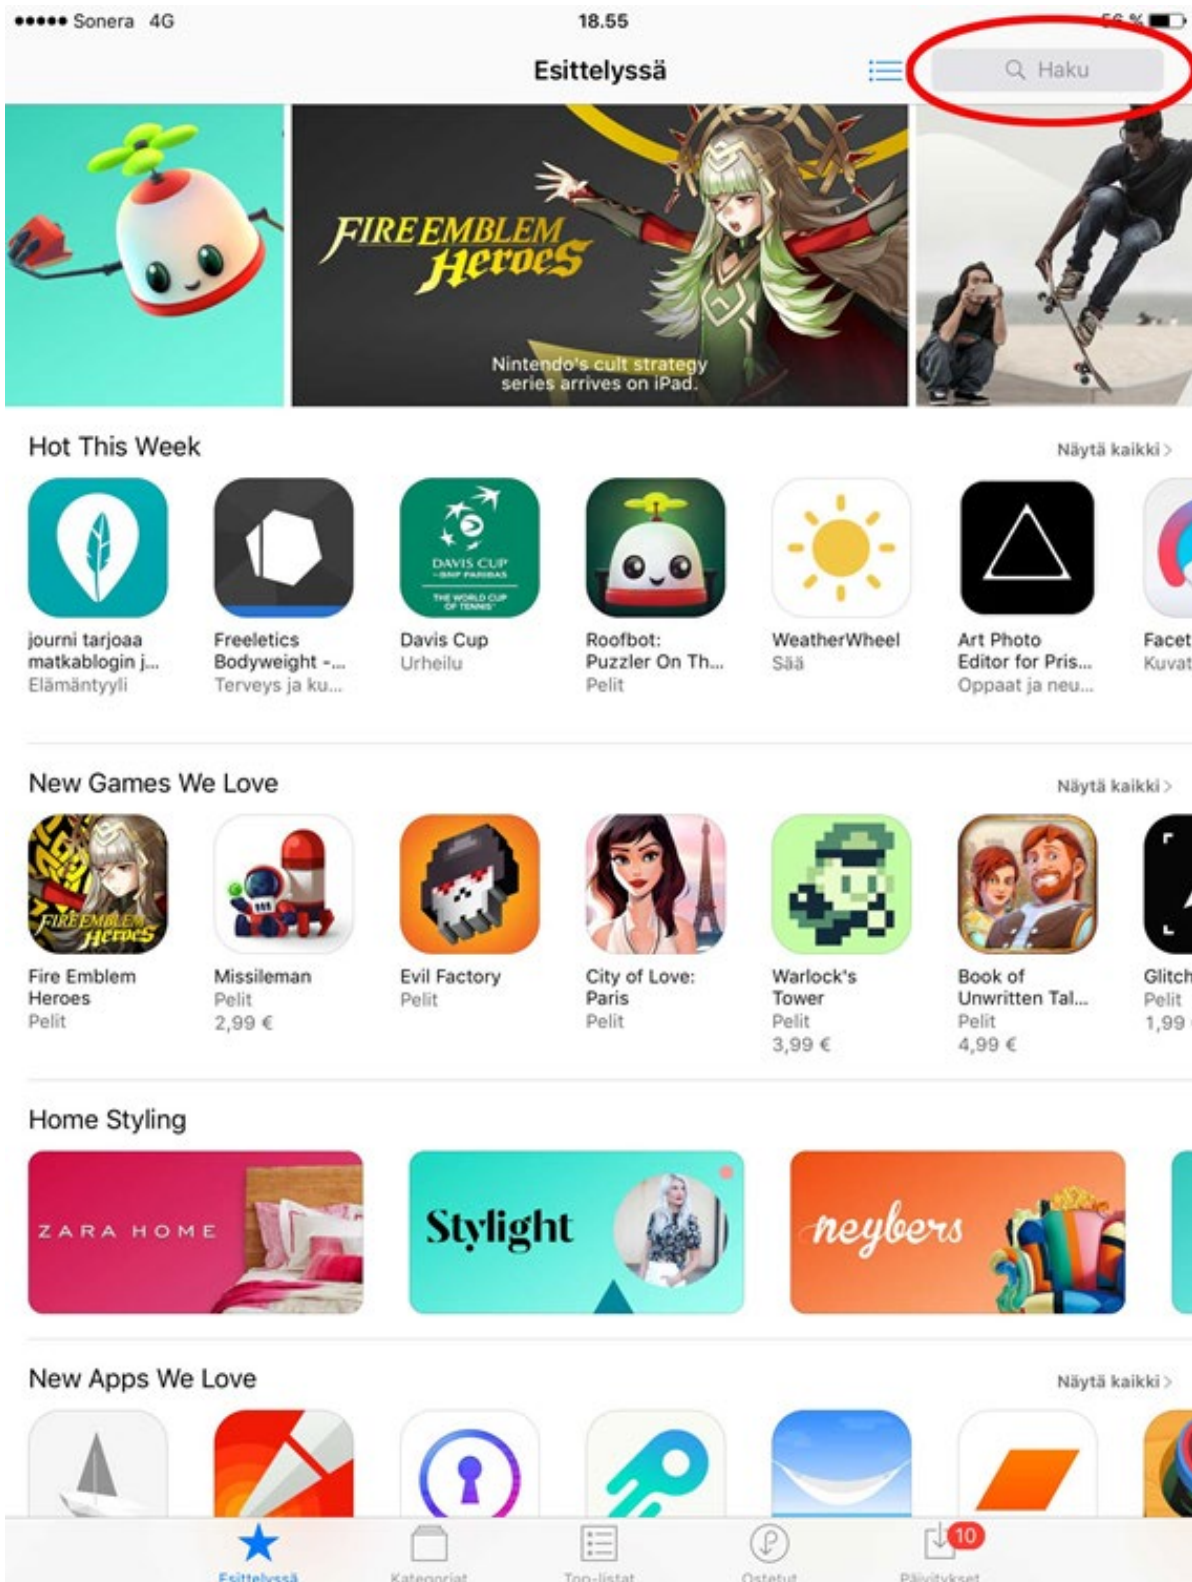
●●●●● Sonera 4G
18.55
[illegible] %

Esittelyssä
Haku

FIRE EMBLEM Heroes
Nintendo's cult strategy series arrives on iPad.

Hot This Week
Näytä kaikki >

journi tarjoaa matkablogin j...
Elämäntyyli

Freeletics Bodyweight -...
Terveys ja ku...

DAVIS CUP BNP PARIBAS THE WORLD CUP OF TENNIS
Davis Cup
Urheilu

Roofbot: Puzzler On Th...
Pelit

WeatherWheel
Sää

Art Photo Editor for Pris...
Oppaat ja neu...

Facet
Kuvat

New Games We Love
Näytä kaikki >

Fire Emblem Heroes
Pelit

Missileman
Pelit
2,99 €

Evil Factory
Pelit

City of Love: Paris
Pelit

Warlock's Tower
Pelit
3,99 €

Book of Unwritten Tal...
Pelit
4,99 €

Glitch
Pelit
1,99

Home Styling

ZARA HOME

Stylight

neybers

New Apps We Love
Näytä kaikki >

Esittelyssä
Kategoriat
Top-listat
Ostetut
10
Päivitykset